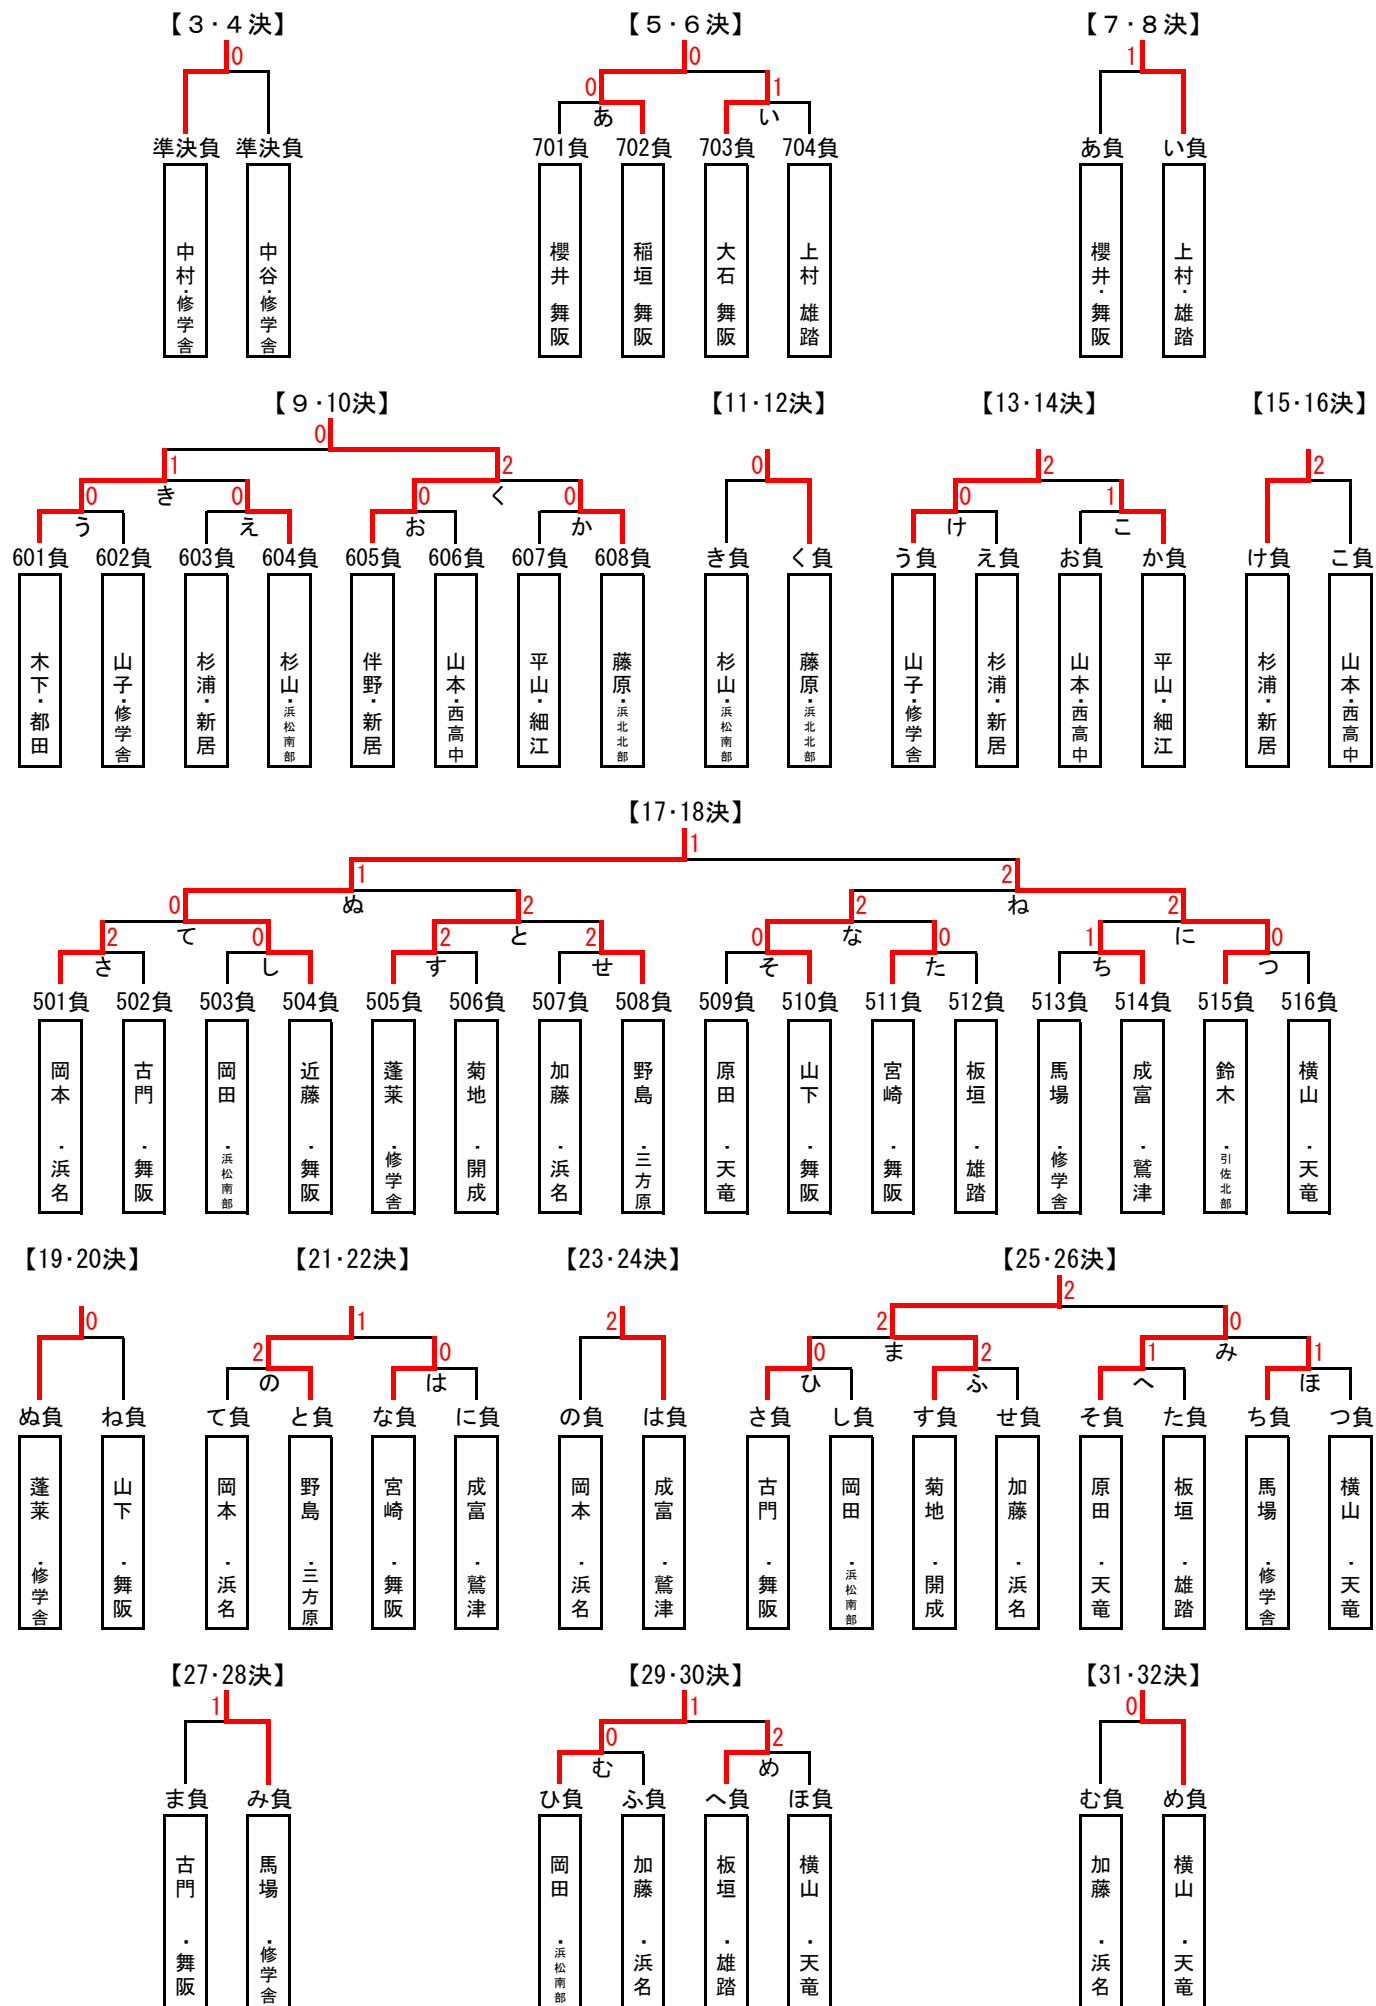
【３・４決】
0
準決負 準決負
中村・修学舎
中谷・修学舎

【５・６決】
0
0 1
あ い
701負 702負 703負 704負
櫻井・舞阪
稲垣・舞阪
大石・舞阪
上村・雄踏

【７・８決】
1
あ負 い負
櫻井・舞阪
上村・雄踏

【９・10決】
0
1 2
0 き 0 0 く 0
う え お か
601負 602負 603負 604負 605負 606負 607負 608負
木下・都田
山子・修学舎
杉浦・新居
杉山・浜松南部
伴野・新居
山本・西高中
平山・細江
藤原・浜北北部

【11・12決】
0
き負 く負
杉山・浜松南部
藤原・浜北北部

【13・14決】
2
0 1
け こ
う負 え負 お負 か負
山子・修学舎
杉浦・新居
山本・西高中
平山・細江

【15・16決】
2
け負 こ負
杉浦・新居
山本・西高中

【17・18決】
1
1 2
0 ぬ 2 2 ね 2
2 て 0 2 と 2 0 な 0 1 に 0
さ し す せ そ た ち つ
501負 502負 503負 504負 505負 506負 507負 508負 509負 510負 511負 512負 513負 514負 515負 516負
岡本・浜名
古門・舞阪
岡田・浜松南部
近藤・舞阪
蓬莱・修学舎
菊地・開成
加藤・浜名
野島・三方原
原田・天竜
山下・舞阪
宮崎・舞阪
板垣・雄踏
馬場・修学舎
成富・鷲津
鈴木・引佐北部
横山・天竜

【19・20決】
0
ぬ負 ね負
蓬莱・修学舎
山下・舞阪

【21・22決】
1
2 0
の は
て負 と負 な負 に負
岡本・浜名
野島・三方原
宮崎・舞阪
成富・鷲津

【23・24決】
2
の負 は負
岡本・浜名
成富・鷲津

【25・26決】
2
2 0
0 ま 2 1 み 1
ひ ふ へ ほ
さ負 し負 す負 せ負 そ負 た負 ち負 つ負
古門・舞阪
岡田・浜松南部
菊地・開成
加藤・浜名
原田・天竜
板垣・雄踏
馬場・修学舎
横山・天竜

【27・28決】
1
ま負 み負
古門・舞阪
馬場・修学舎

【29・30決】
1
0 2
む め
ひ負 ふ負 へ負 ほ負
岡田・浜松南部
加藤・浜名
板垣・雄踏
横山・天竜

【31・32決】
0
む負 め負
加藤・浜名
横山・天竜